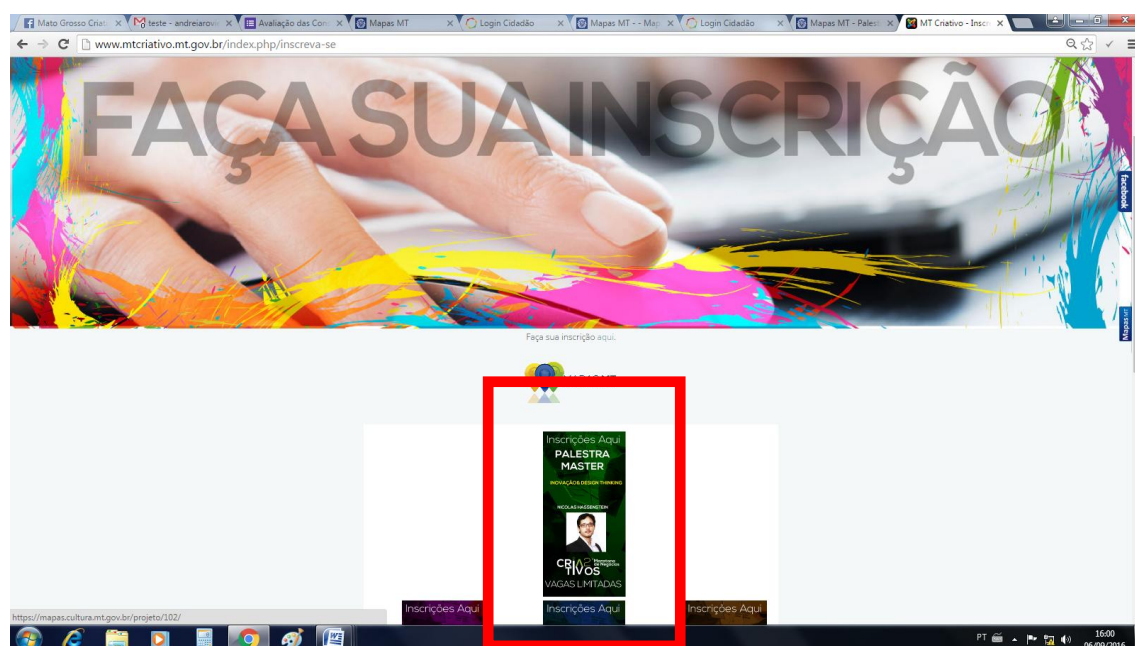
Mato Grosso Criat ×
teste - andreiarov ×
Avaliação das Con ×
Mapas MT ×
Login Cidadão ×
Mapas MT - - Map ×
Login Cidadão ×
Mapas MT - Palest ×
MT Criativo - Inscr ×

www.mtcriativo.mt.gov.br/index.php/inscreva-se

FAÇA SUA INSCRIÇÃO

Facebook

Mapas

Faça sua inscrição aqui.

MAPAS MT

Inscrições Aqui
PALESTRA MASTER
INOVAÇÃO & DESIGN THINKING
NICOLAS HAGGENSTEIN
CRIA TIVOS
VAGAS LIMITADAS

https://mapas.cultura.mt.gov.br/projeto/102/

Inscrições Aqui
Inscrições Aqui
Inscrições Aqui

PT
16:00
06/09/2016